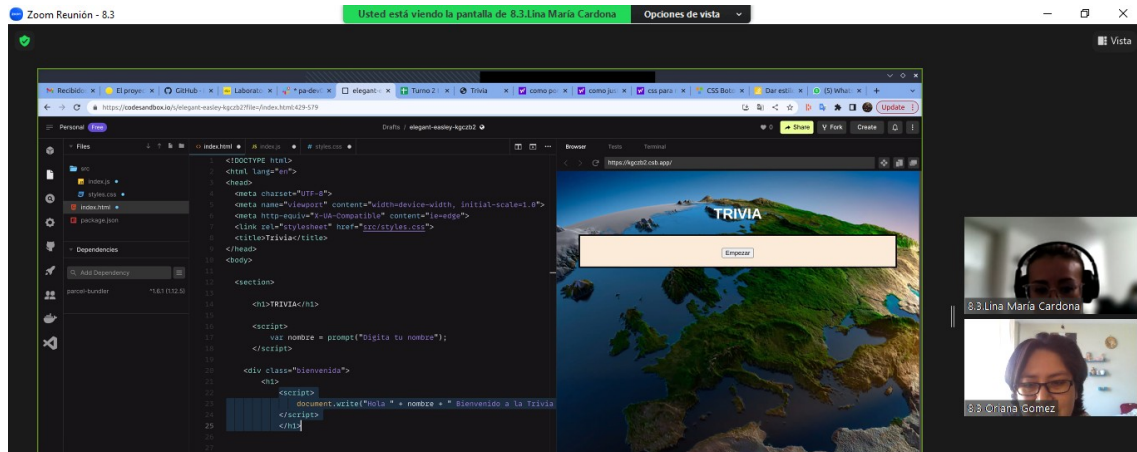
Zoom Reunión - 8.3

Usted está viendo la pantalla de 8.3.Lina María Cardona

Opciones de vista

Vista

Recibido | El proye | GitHub | Laborato | pa-devt | elegant- | Turno 2 | Trivia | como po | como ju | css para | CSS Bot | Dar estil | (5) What

https://codesandbox.io/s/elegant-easley-kgczb2?file=/index.html:429-579

Update

Personal Free

Drafts / elegant-easley-kgczb2

Share Fork Create

Files

src

index.js

styles.css

index.html

package.json

Dependencies

Add Dependency

parcel-bundler ^1.6.1 (1.12.5)

index.html index.js styles.css

```
1 <!DOCTYPE html>
2 <html lang="en">
3 <head>
4   <meta charset="UTF-8">
5   <meta name="viewport" content="width=device-width, initial-scale=1.0">
6   <meta http-equiv="X-UA-Compatible" content="ie=edge">
7   <link rel="stylesheet" href="src/styles.css">
8   <title>Trivia</title>
9 </head>
10 <body>
11
12   <section>
13
14     <h1>TRIVIA</h1>
15
16     <script>
17       var nombre = prompt("Digita tu nombre");
18     </script>
19
20
21     <div class="bienvenida">
22       <h1>
23         <script>
24           document.write("Hola " + nombre + " Bienvenido a la Trivia
25         </script>
26         </h1>
27
```

Browser Tests Terminal

https://kgczb2.csb.app/

TRIVIA

Empezar

8.3.Lina María Cardona

8.3.Oriana Gomez